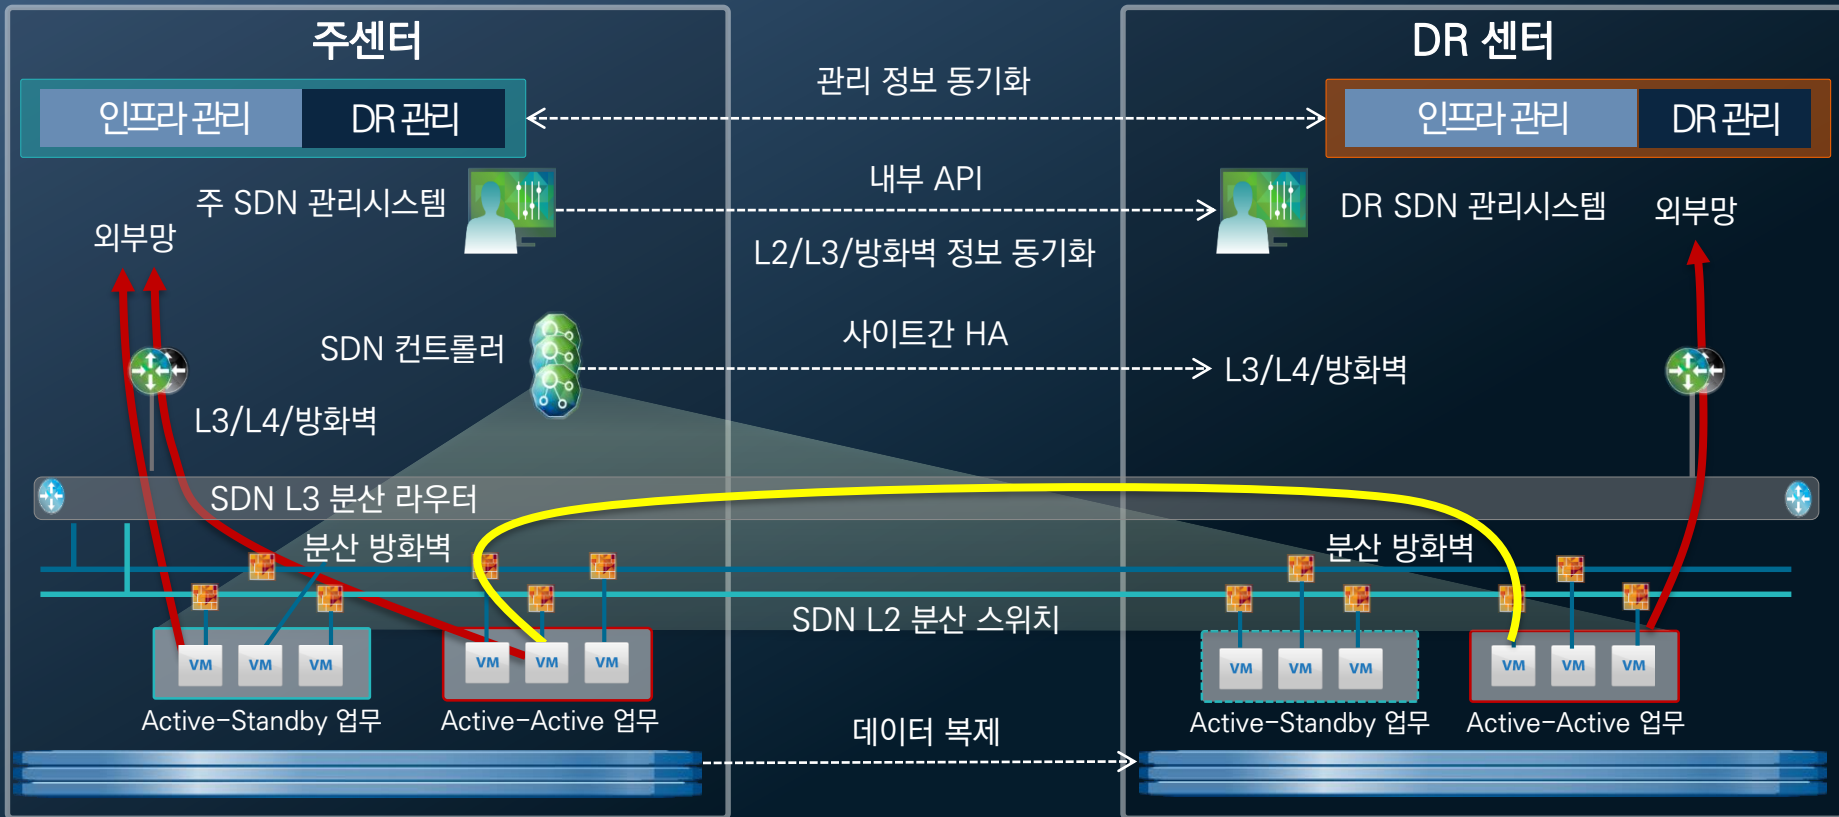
주센터

인프라 관리 | DR 관리

주 SDN 관리시스템

외부망

SDN 컨트롤러

L3/L4/방화벽

SDN L3 분산 라우터

분산 방화벽

VM VM VM

Active-Standby 업무

VM VM VM

Active-Active 업무

관리 정보 동기화

내부 API

L2/L3/방화벽 정보 동기화

사이트간 HA

SDN L2 분산 스위치

데이터 복제

DR 센터

인프라 관리 | DR 관리

DR SDN 관리시스템

외부망

L3/L4/방화벽

분산 방화벽

VM VM VM

Active-Standby 업무

VM VM VM

Active-Active 업무